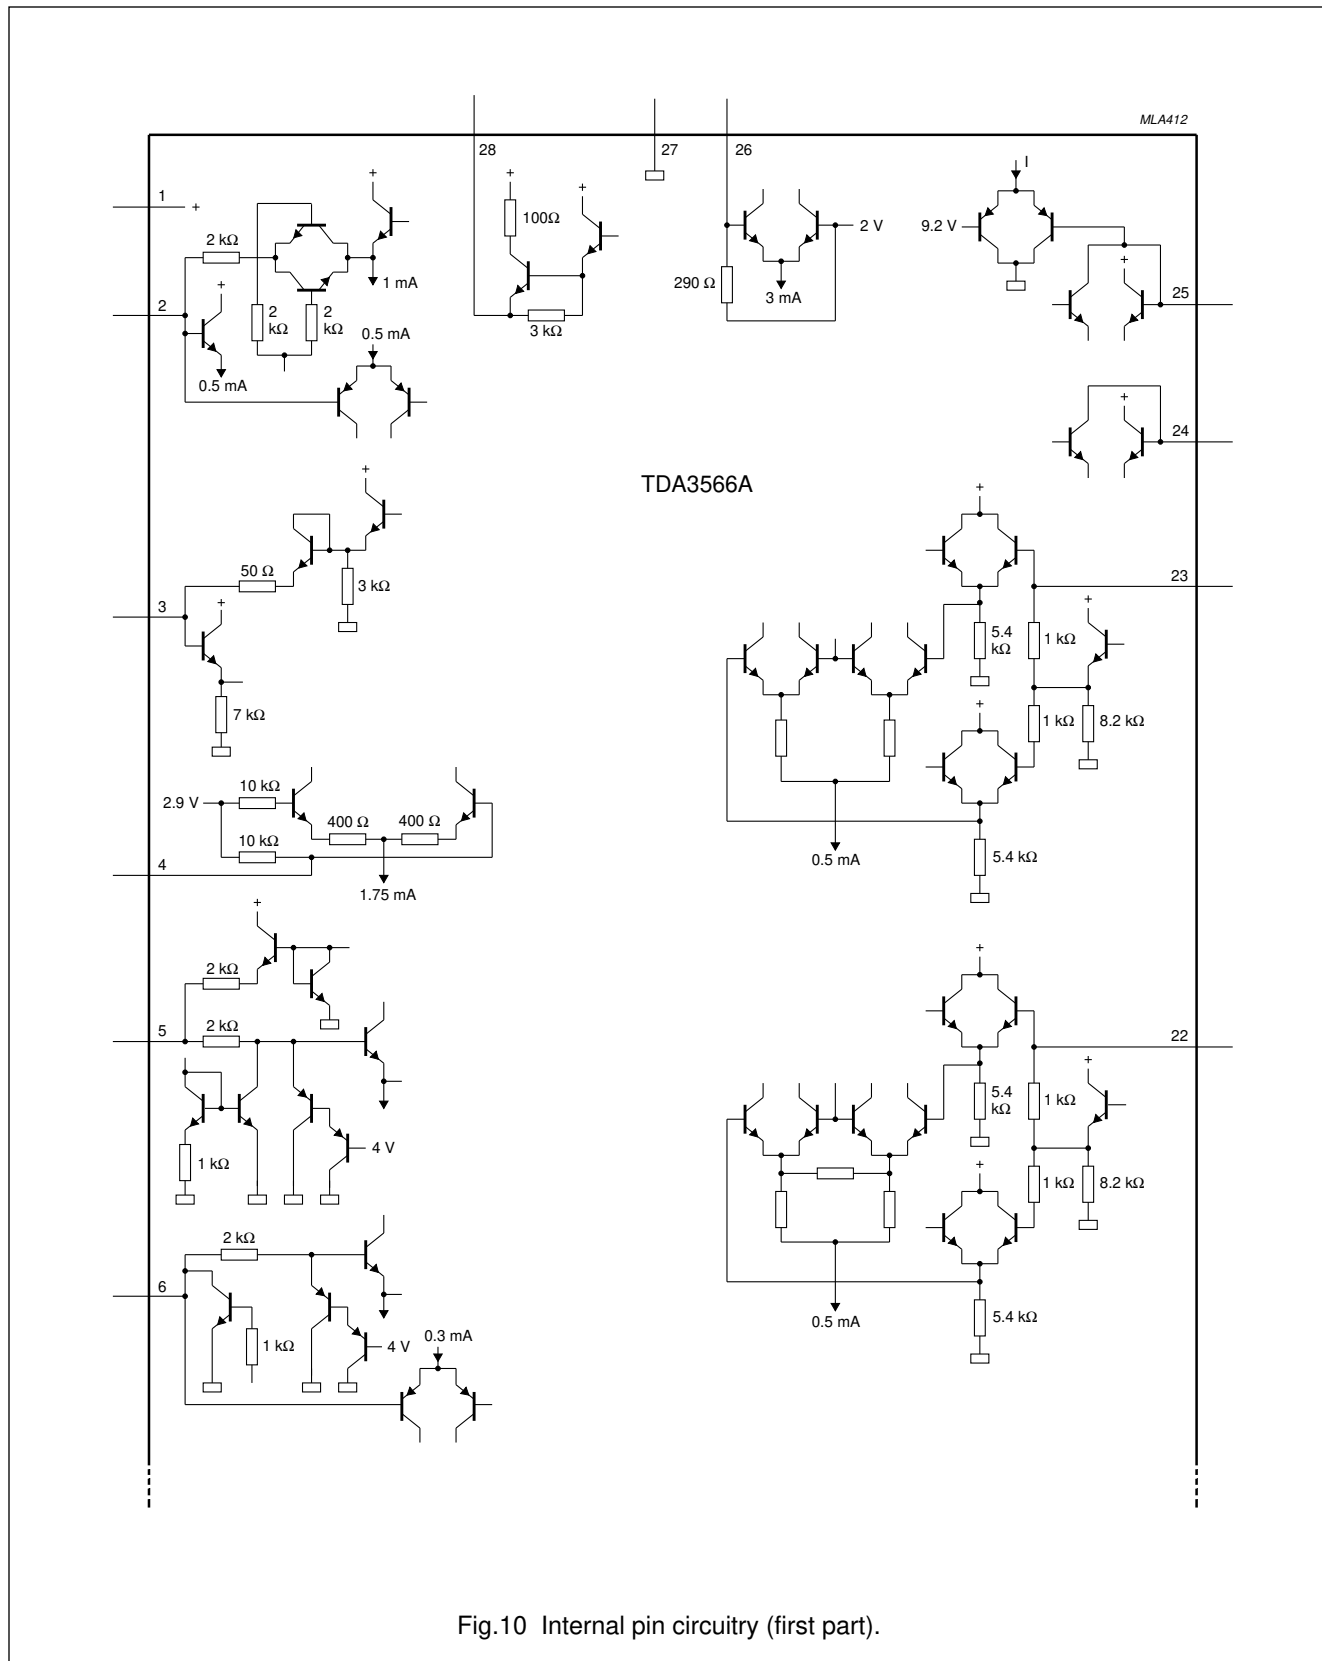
MLA412

28

27

26

1

+

+

2 kΩ

1 mA

2

2 kΩ

2 kΩ

0.5 mA

+

0.5 mA

+

100Ω

+

3 kΩ

290 Ω

2 V

3 mA

I

9.2 V

+

25

+

24

TDA3566A

+

50 Ω

3 kΩ

3

+

7 kΩ

2.9 V

10 kΩ

10 kΩ

400 Ω

400 Ω

4

1.75 mA

+

23

5.4 kΩ

1 kΩ

+

+

1 kΩ

8.2 kΩ

0.5 mA

5.4 kΩ

+

2 kΩ

5

2 kΩ

1 kΩ

4 V

+

22

5.4 kΩ

1 kΩ

+

+

1 kΩ

8.2 kΩ

0.5 mA

5.4 kΩ

2 kΩ

6

1 kΩ

4 V

0.3 mA

Fig.10 Internal pin circuitry (first part).